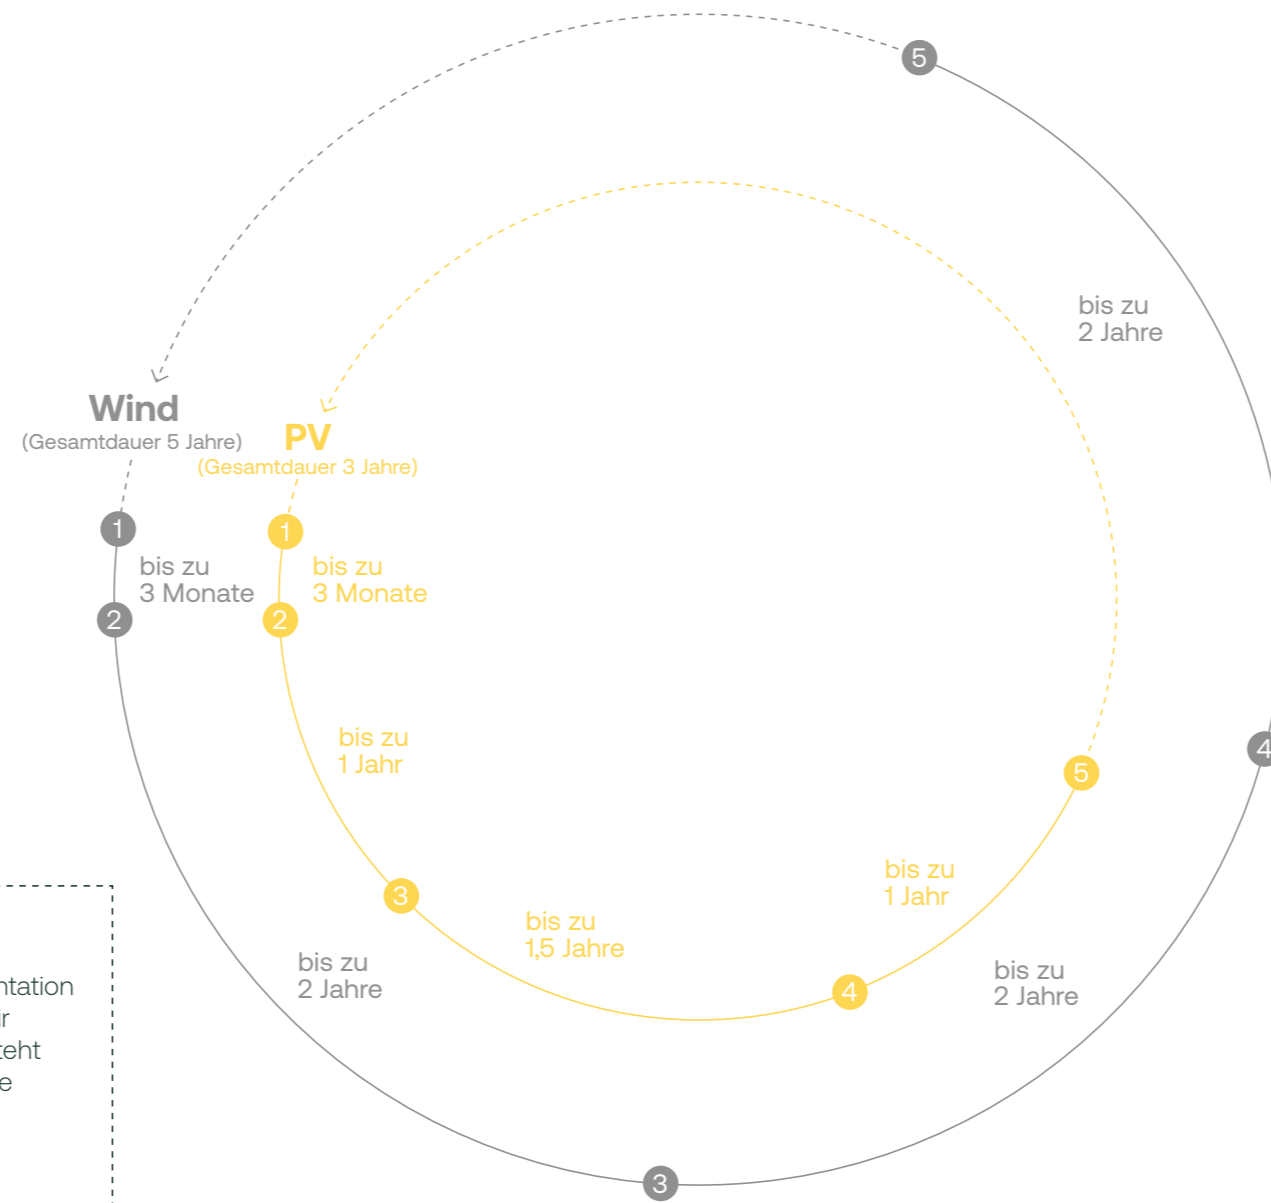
5

bis zu
2 Jahre

Wind
(Gesamtdauer 5 Jahre)

PV
(Gesamtdauer 3 Jahre)

1

1

bis zu
3 Monate

bis zu
3 Monate

2

2

bis zu
1 Jahr

4

5

bis zu
1 Jahr

3

bis zu
1,5 Jahre

bis zu
2 Jahre

4

bis zu
2 Jahre

ntation
r
teht
e

3